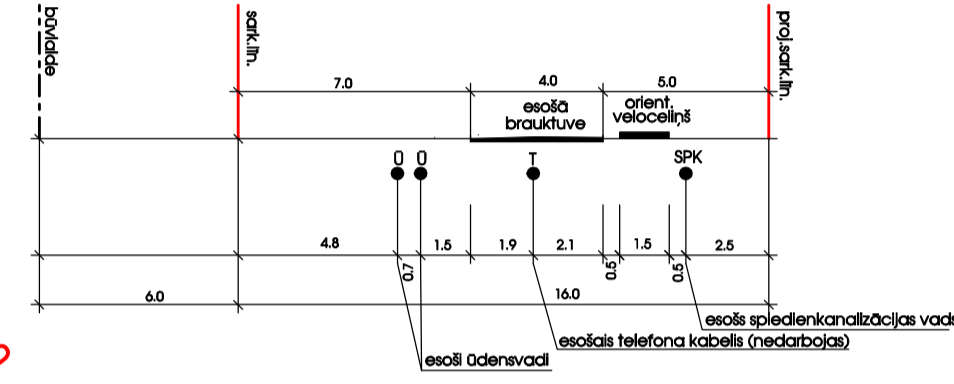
būvlaide

sark.līn.

proj.sark.līn.

7.0

4.0

5.0

esošā brauktuve

orient. veloceliņš

Ū

Ū

T

SPK

4.8

1.5

1.9

2.1

1.5

2.5

0.7

0.5

0.5

6.0

16.0

esošs spiedienkanalizācijas vads

esošais telefona kabelis (nedarbojas)

esoši ūdensvadi